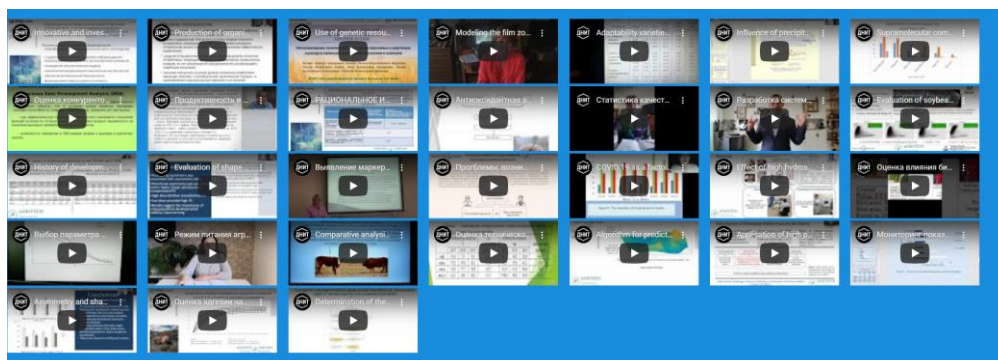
Innovative and inves...

Production of organi...

Use of genetic resou...

Modeling the film zo...

Adaptability varietie...

Influence of precipit...

Supramolecular com...

Оценка конкуренто...

Продуктивность и...

РАЦИОНАЛЬНОЕ И...

Антиоксидантная а...

Статистика качест...

Разработка систем...

Evaluation of soybe...

History of developm...

Evaluation of shape...

Выявление маркер...

Проблемы, возни...

COVID-19 as a facto...

Effect of high hydros...

Оценка влияния би...

Выбор параметра...

Режим питания агр...

Comparative analysi...

Оценка технологическ...

Algorithm for predict...

Application of high p...

Мониторинг показ...

Asymmetry and sha...

Оценка адгезии ча...

Determination of the...